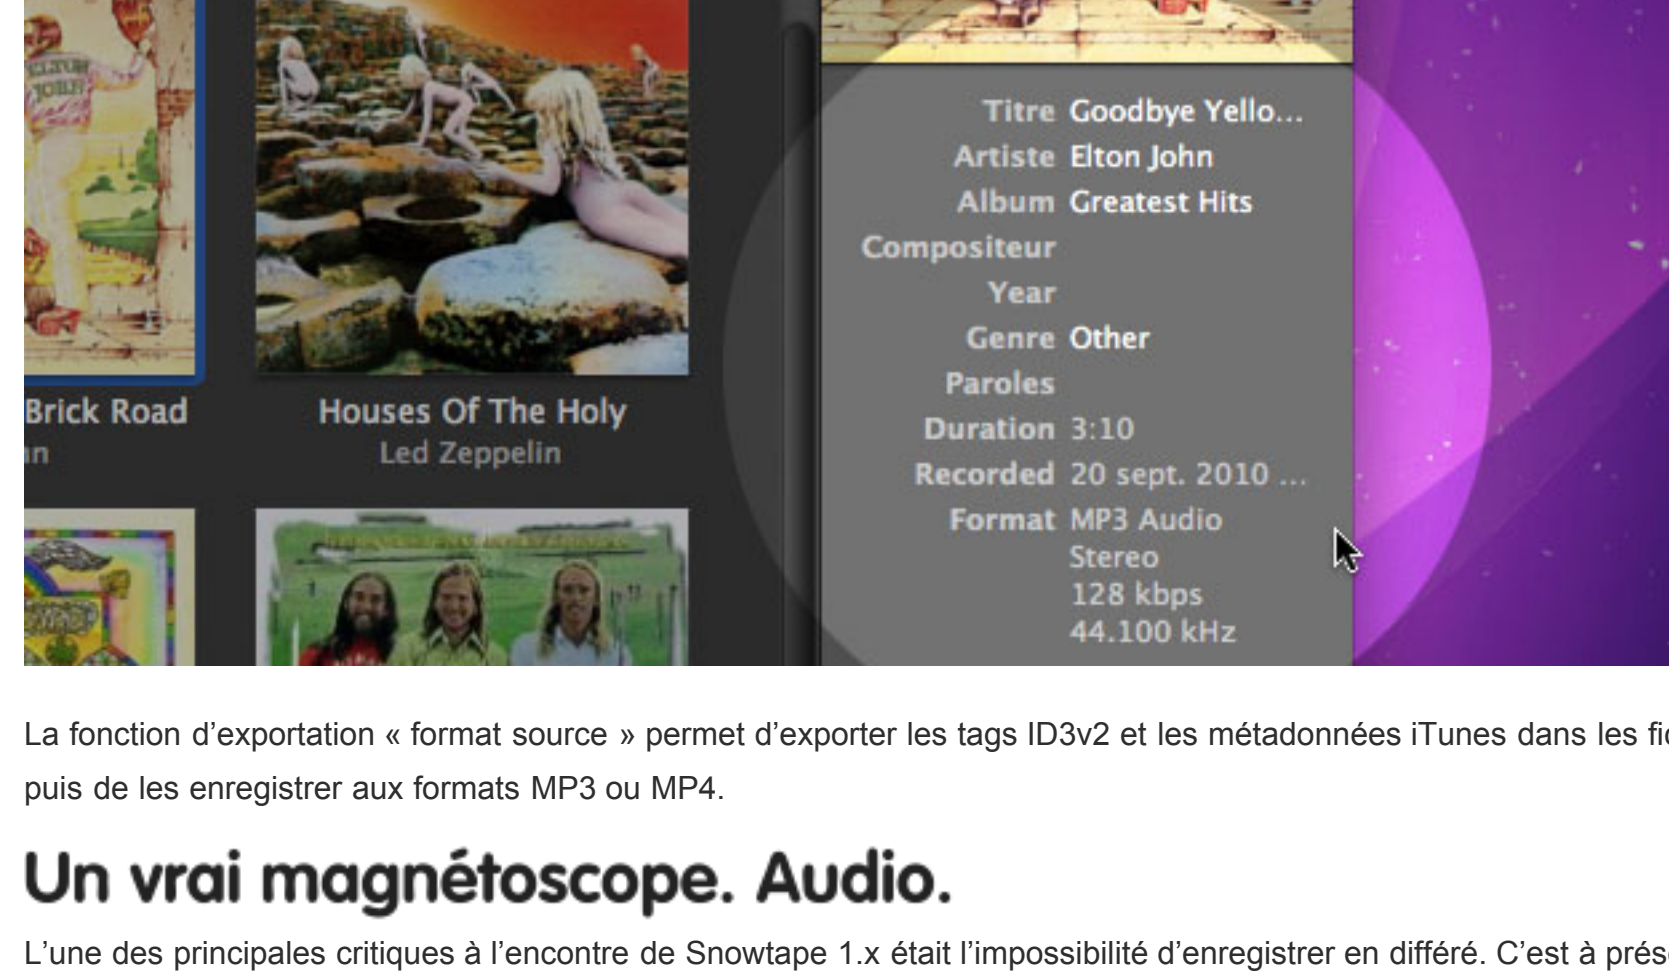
ELTON JOHN

Brick Road
n

Houses Of The Holy
Led Zeppelin

Titre Goodbye Yello...
Artiste Elton John
Album Greatest Hits
Compositeur
Year
Genre Other
Paroles
Duration 3:10
Recorded 20 sept. 2010 ...
Format MP3 Audio
Stereo
128 kbps
44.100 kHz

La fonction d'exportation « format source » permet d'exporter les tags ID3v2 et les métadonnées iTunes dans les fi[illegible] puis de les enregistrer aux formats MP3 ou MP4.

Un vrai magnétoscope. Audio.

L'une des principales critiques à l'encontre de Snowtape 1.x était l'impossibilité d'enregistrer en différé. C'est à prés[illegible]